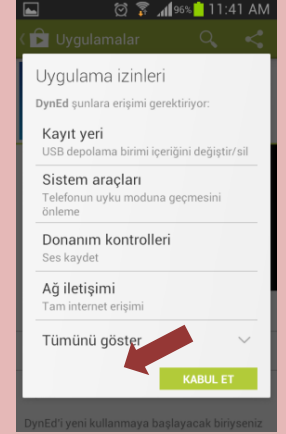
96% 11:41 AM

Uygulamalar

Uygulama izinleri

DynEd şunlara erişimi gerektiriyor:

Kayıt yeri
USB depolama birimi içeriğini değiştir/sil

Sistem araçları
Telefonun uyku moduna geçmesini önleme

Donanım kontrolleri
Ses kaydet

Ağ iletişimi
Tam internet erişimi

Tümünü göster

KABUL ET

DynEd'i yeni kullanmaya başlayacak biriyseniz